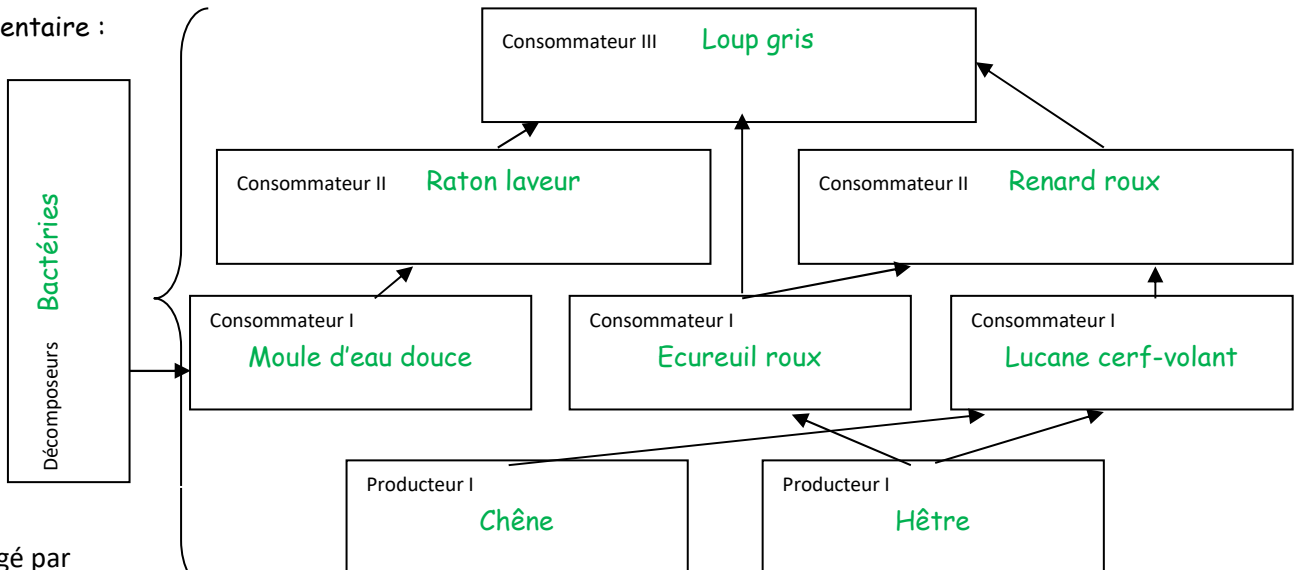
entaire :

Décomposeurs
Bactéries

Consommateur III Loup gris

Consommateur II Raton laveur

Consommateur II Renard roux

Consommateur I
Moule d'eau douce

Consommateur I
Ecureuil roux

Consommateur I
Lucane cerf-volant

Producteur I
Chêne

Producteur I
Hêtre

gé par